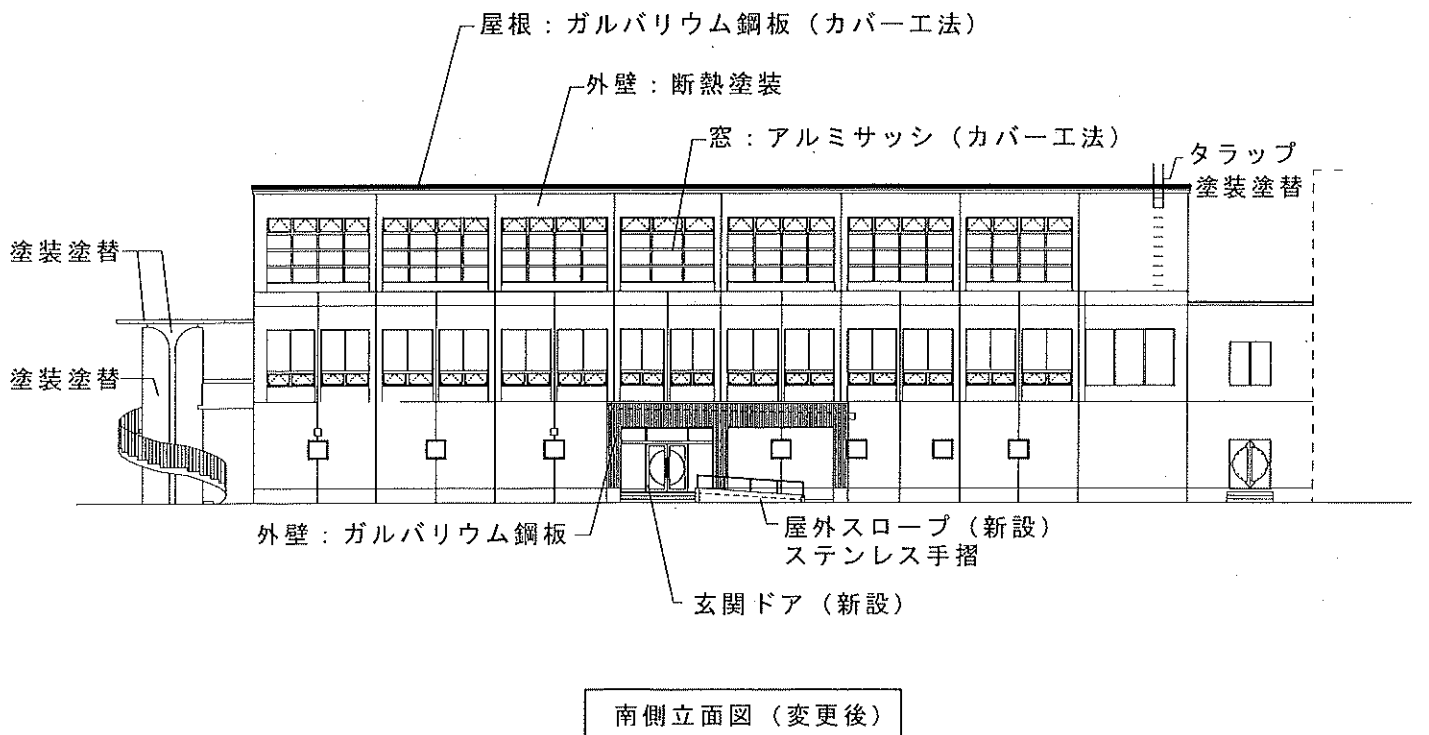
屋根：ガルバリウム鋼板（カバー工法）

外壁：断熱塗装

窓：アルミサッシ（カバー工法）

タラップ
塗装塗替

塗装塗替

塗装塗替

外壁：ガルバリウム鋼板

屋外スロープ（新設）
ステンレス手摺

玄関ドア（新設）

南側立面図（変更後）